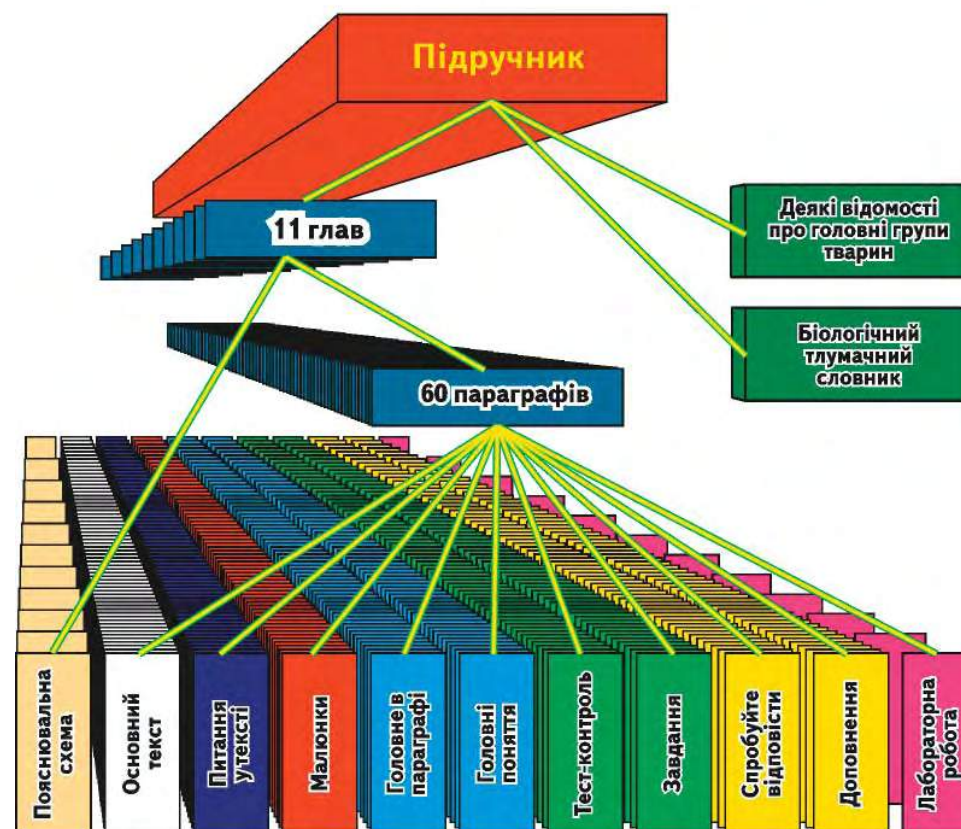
Підручник

11 глав

Деякі відомості про головні групи тварин

Біологічний тлумачний словник

60 параграфів

Пояснювальна схема

Основний текст

Питання у тексті

Малюнки

Головне в параграфі

Головні поняття

Тест-контроль

Завдання

Спробуйте відповісти

Доповнення

Лабораторна робота